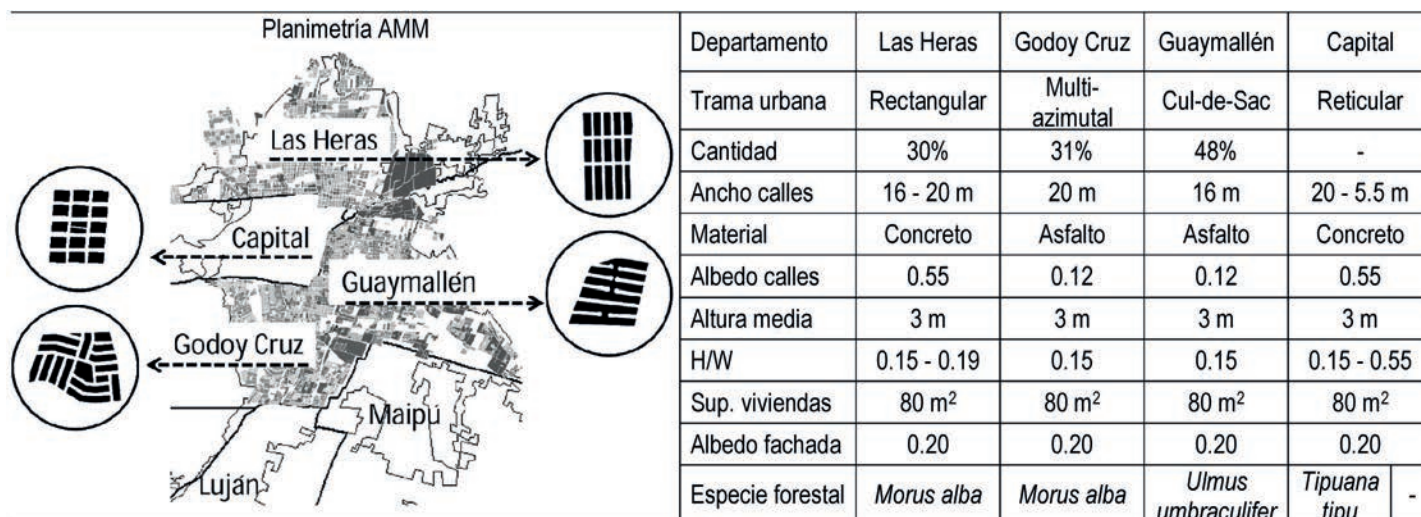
Planimetría AMM

Las Heras

Capital

Guaymallén

Godoy Cruz

Maipú

Luján

| Departamento | Las Heras | Godoy Cruz | Guaymallén | Capital |
|---|---|---|---|---|
| Trama urbana | Rectangular | Multi-azimutal | Cul-de-Sac | Reticular |
| Cantidad | 30% | 31% | 48% | - |
| Ancho calles | 16 - 20 m | 20 m | 16 m | 20 - 5.5 m |
| Material | Concreto | Asfalto | Asfalto | Concreto |
| Albedo calles | 0.55 | 0.12 | 0.12 | 0.55 |
| Altura media | 3 m | 3 m | 3 m | 3 m |
| H/W | 0.15 - 0.19 | 0.15 | 0.15 | 0.15 - 0.55 |
| Sup. viviendas | 80 m$^2$ | 80 m$^2$ | 80 m$^2$ | 80 m$^2$ |
| Albedo fachada | 0.20 | 0.20 | 0.20 | 0.20 |
| Especie forestal | *Morus alba* | *Morus alba* | *Ulmus umbraculifer* | *Tipuana tipu* - |